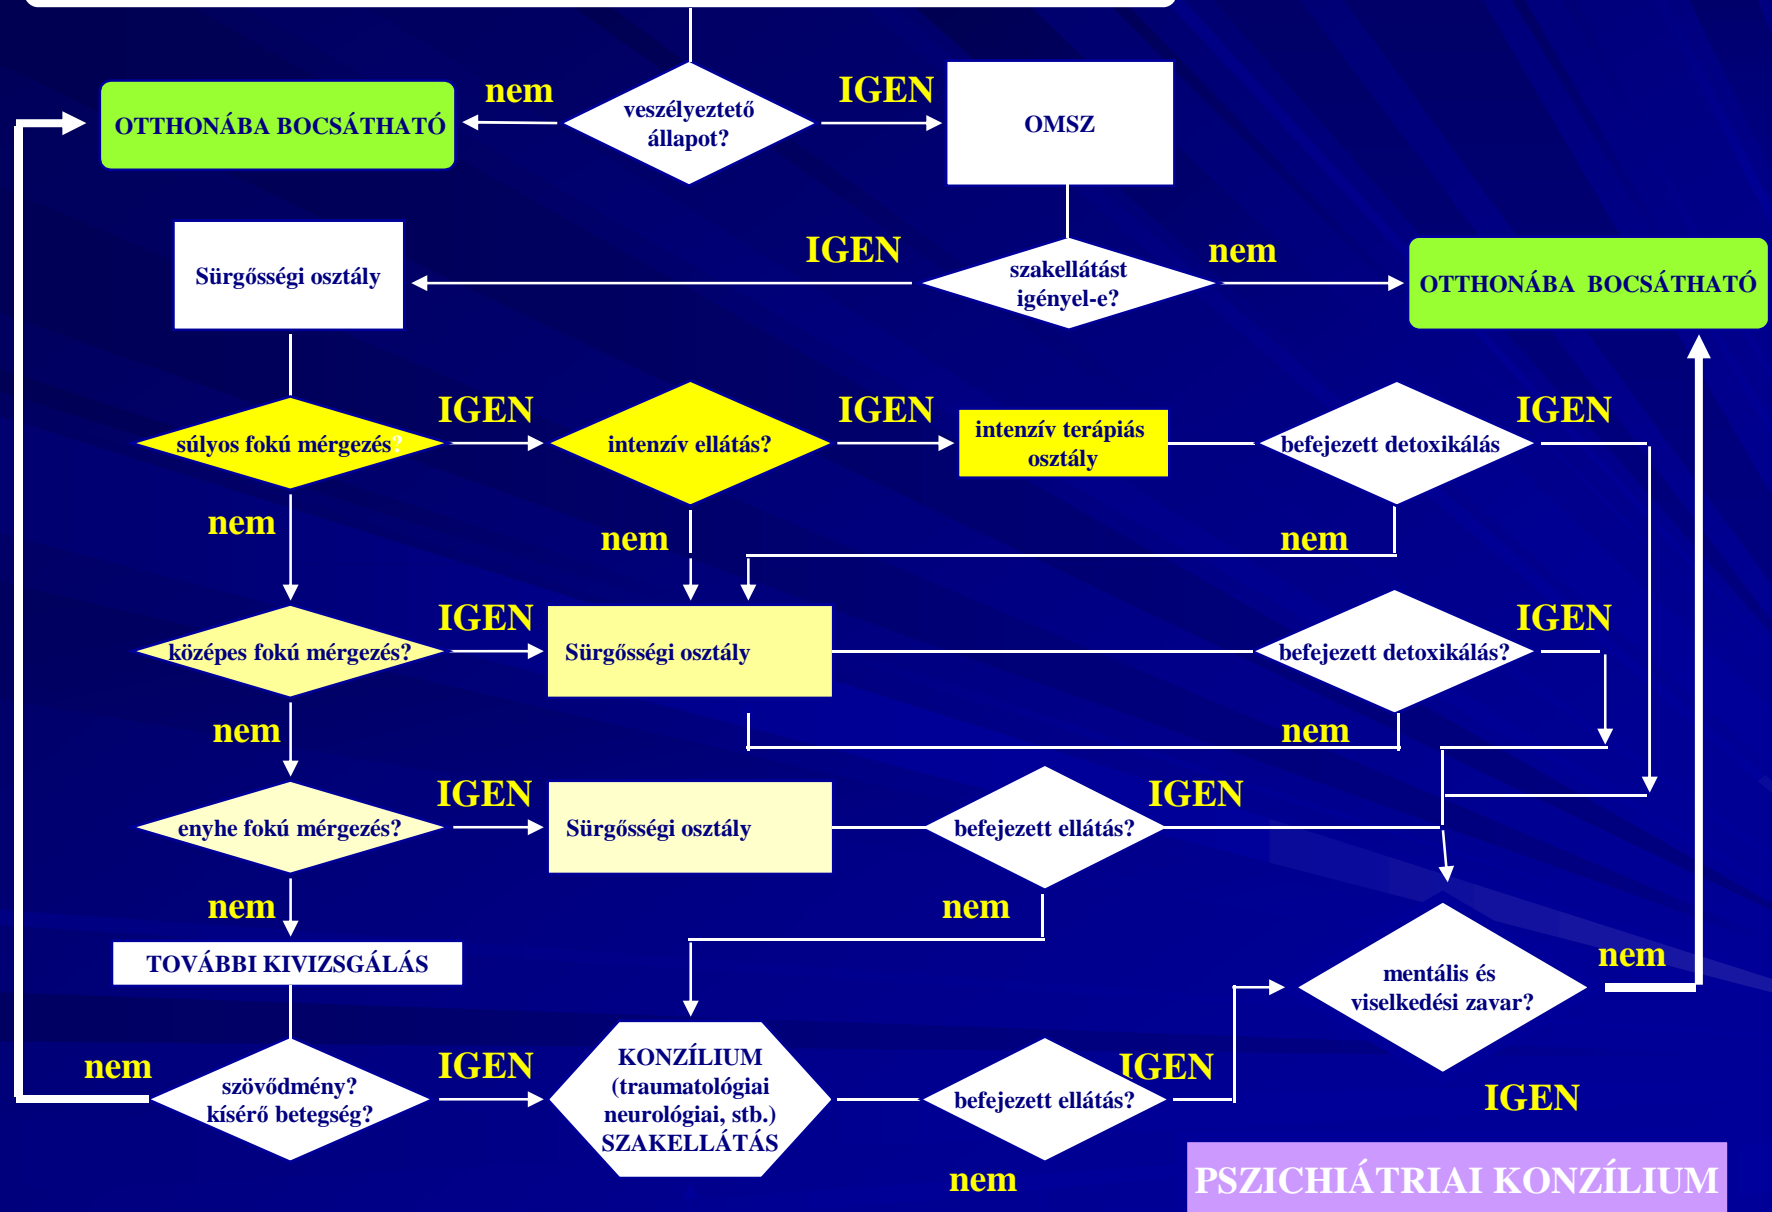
OTTHONÁBA BOCSÁTHATÓ

nem

veszélyeztető állapot?

IGEN

OMSZ

Sürgősségi osztály

IGEN

szakellátást igényel-e?

nem

OTTHONÁBA BOCSÁTHATÓ

súlyos fokú mérgezés?

IGEN

intenzív ellátás?

IGEN

intenzív terápiás osztály

befejezett detoxikálás

IGEN

nem

nem

nem

közepes fokú mérgezés?

IGEN

Sürgősségi osztály

befejezett detoxikálás?

IGEN

nem

nem

enyhe fokú mérgezés?

IGEN

Sürgősségi osztály

befejezett ellátás?

IGEN

nem

nem

TOVÁBBI KIVIZSGÁLÁS

mentális és viselkedési zavar?

nem

nem

szövődmény? kísérő betegség?

IGEN

KONZÍLIUM (traumatológiai neurológiai, stb.) SZAKELLÁTÁS

befejezett ellátás?

IGEN

IGEN

nem

PSZICHIÁTRIAI KONZÍLIUM